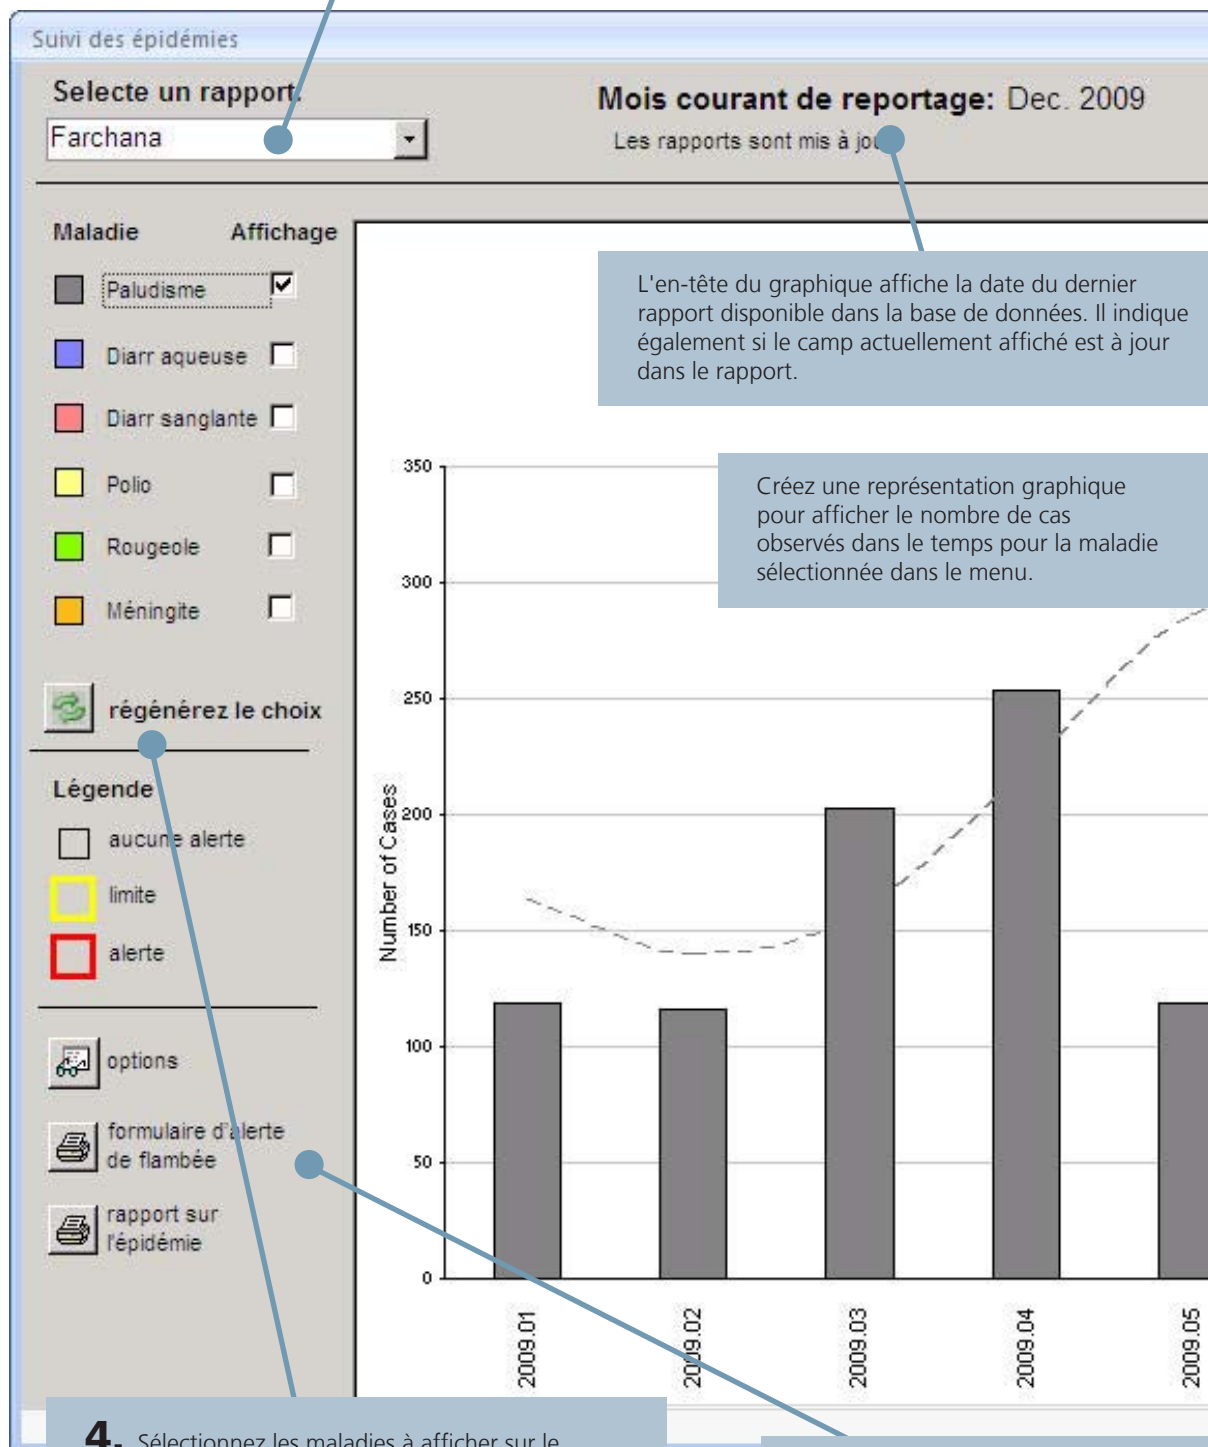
Suivi des épidémies

Selecte un rapport:

Farchana

Mois courant de reportage: Dec. 2009

Les rapports sont mis à jo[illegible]

Maladie Affichage

Paludisme

Diarr aqueuse

Diarr sanglante

Polio

Rougeole

Méningite

régénérez le choix

Légende

aucune alerte

limite

alerte

options

formulaire d'alerte de flambée

rapport sur l'épidémie

L'en-tête du graphique affiche la date du dernier rapport disponible dans la base de données. Il indique également si le camp actuellement affiché est à jour dans le rapport.

Créez une représentation graphique pour afficher le nombre de cas observés dans le temps pour la maladie sélectionnée dans le menu.

350
300
250
200
150
100
50
0

Number of Cases

2009.01
2009.02
2009.03
2009.04
2009.05

4. Sélectionnez les maladies à afficher sur le